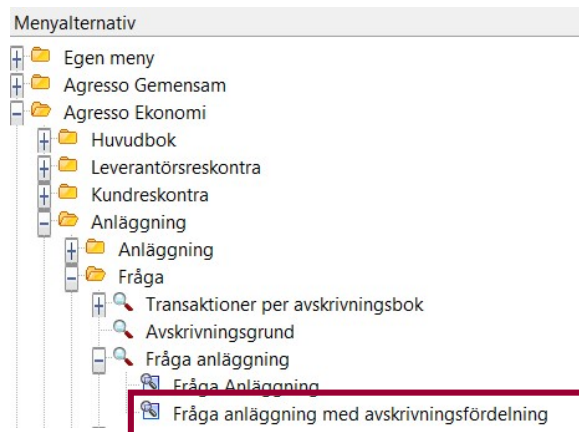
Menyalternativ

Egen meny
Agresso Gemensam
Agresso Ekonomi
Huvudbok
Leverantörsreskontra
Kundreskontra
Anläggning
Anläggning
Fråga
Transaktioner per avskrivningsbok
Avskrivningsgrund
Fråga anläggning
Fråga Anläggning
Fråga anläggning med avskrivningsfördelning